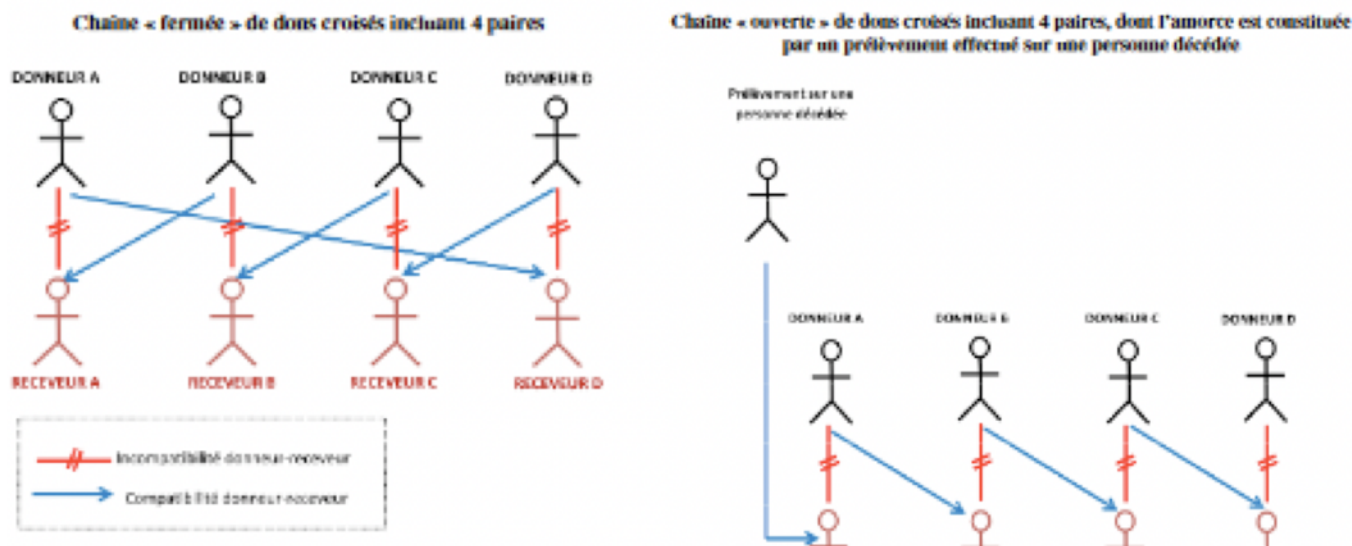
Chaîne « fermée » de dons croisés incluant 4 paires

DONNEUR A
DONNEUR B
DONNEUR C
DONNEUR D

RECEVEUR A
RECEVEUR B
RECEVEUR C
RECEVEUR D

Incompatibilité donneur-receveur
Compatibilité donneur-receveur

Chaîne « ouverte » de dons croisés incluant 4 paires, dont l'amorce est constituée par un prélèvement effectué sur une personne décédée

Prélèvement sur une personne décédée

DONNEUR A
DONNEUR B
DONNEUR C
DONNEUR D